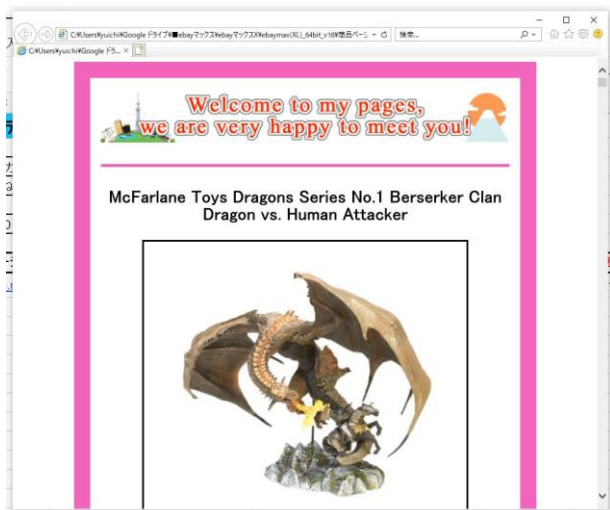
C:¥Users¥yuichi¥Google ドライブ¥■ebayマックス¥ebayマックス¥ebaymax(XL)_64bit_v18¥商品ページ

検索...

C:¥Users¥yuichi¥Google ドラ... ×

Welcome to my pages, we are very happy to meet you!

McFarlane Toys Dragons Series No.1 Berserker Clan Dragon vs. Human Attacker